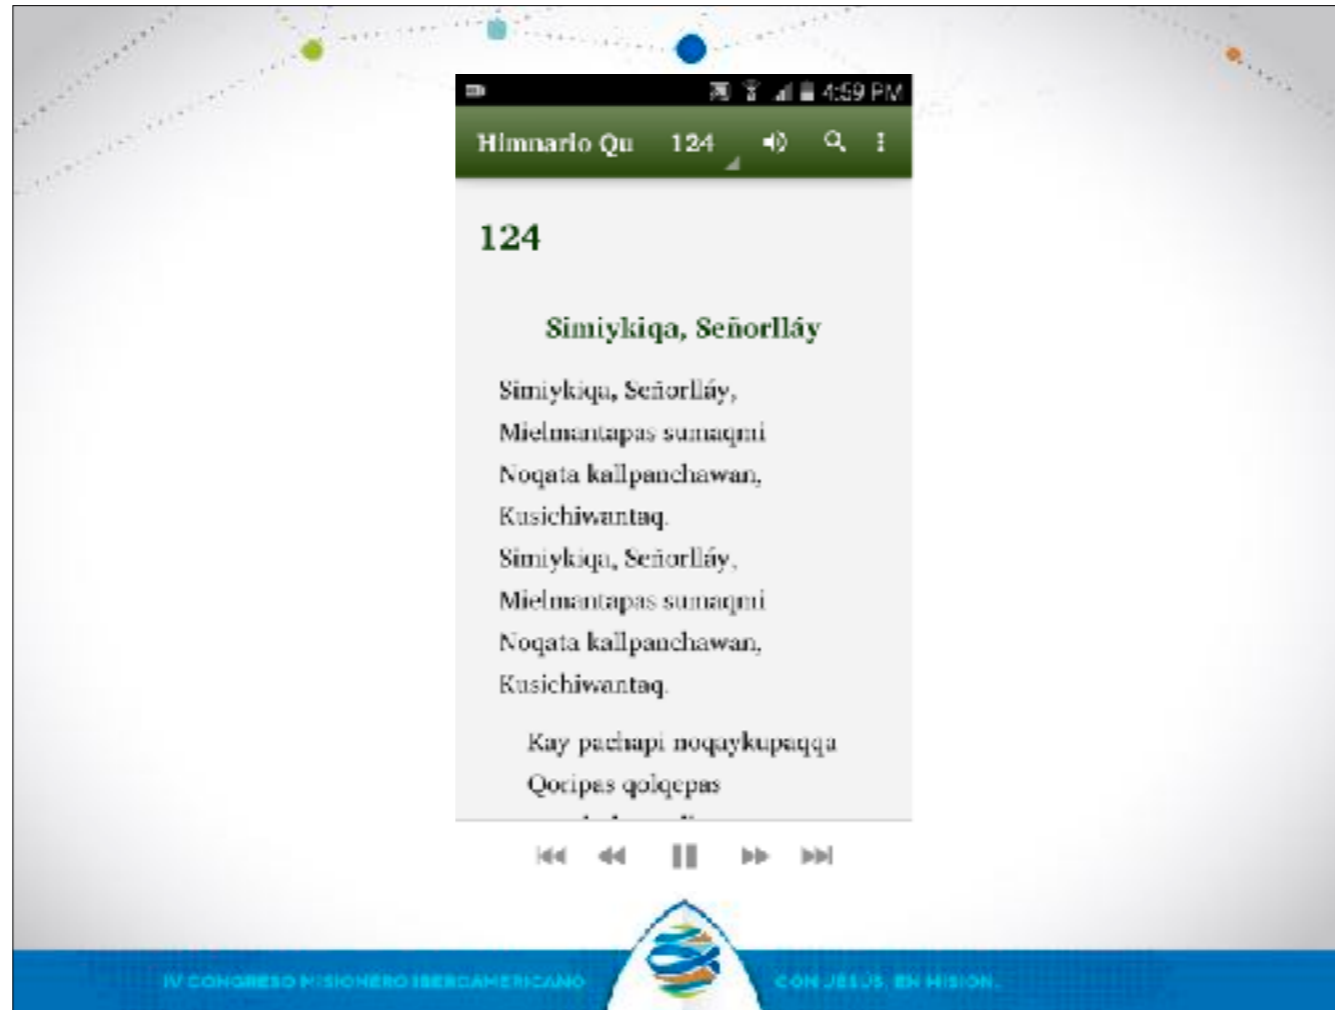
4:59 PM

Himnario Qu 124

124

Simiykiqa, Señorlláy

Simiykiqa, Señorlláy,
Mielmantapas sumaqmi
Noqata kallpanchawan,
Kusichiwantaq.
Simiykiqa, Señorlláy,
Mielmantapas sumaqmi
Noqata kallpanchawan,
Kusichiwantaq.

Kay pachapi noqaykupaqqa
Qoripas qolqepas
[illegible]

IV CONGRESO MISIONERO IBEROAMERICANO

CON JESÚS, EN MISIÓN.